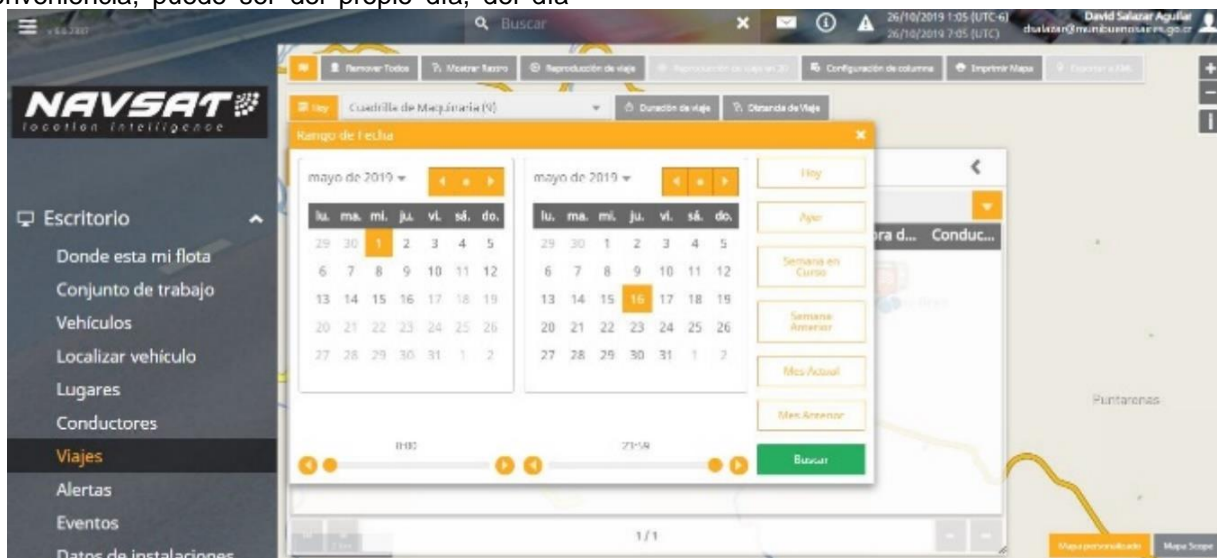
onveniencia, puede ser del propio día, del día

Buscar

26/10/2019 1:05 (UTC-6)
26/10/2019 7:05 (UTC)

David Salazar Aguilar

NAVSAT
location intelligence

Remover Todos | Mostrar Rastro | Reproducción de viaje | Reproducción de viaje en 3D | Configuración de columna | Imprimir Mapa | Exportar a XML

Hoy | Cuadrilla de Maquinaria (V) | Duración de viaje | Distancia de Viaje

Rango de Fecha

mayo de 2019

| lu. | ma. | mi. | ju. | vi. | sá. | do. |
|---|---|---|---|---|---|---|
| 29 | 30 | 1 | 2 | 3 | 4 | 5 |
| 6 | 7 | 8 | 9 | 10 | 11 | 12 |
| 13 | 14 | 15 | 16 | 17 | 18 | 19 |
| 20 | 21 | 22 | 23 | 24 | 25 | 26 |
| 27 | 28 | 29 | 30 | 31 | 1 | 2 |

mayo de 2019

| lu. | ma. | mi. | ju. | vi. | sá. | do. |
|---|---|---|---|---|---|---|
| 29 | 30 | 1 | 2 | 3 | 4 | 5 |
| 6 | 7 | 8 | 9 | 10 | 11 | 12 |
| 13 | 14 | 15 | 16 | 17 | 18 | 19 |
| 20 | 21 | 22 | 23 | 24 | 25 | 26 |
| 27 | 28 | 29 | 30 | 31 | 1 | 2 |

0:00
23:59

Hoy
Ayer
Semana en Curso
Semana Anterior
Mes Actual
Mes Anterior
Buscar

ra d... Conduc...

Escritorio
Donde esta mi flota
Conjunto de trabajo
Vehículos
Localizar vehículo
Lugares
Conductores
Viajes
Alertas
Eventos
Datos de instalaciones

1/1

Puntarenas

Mapa personalizado
Mapa Scope